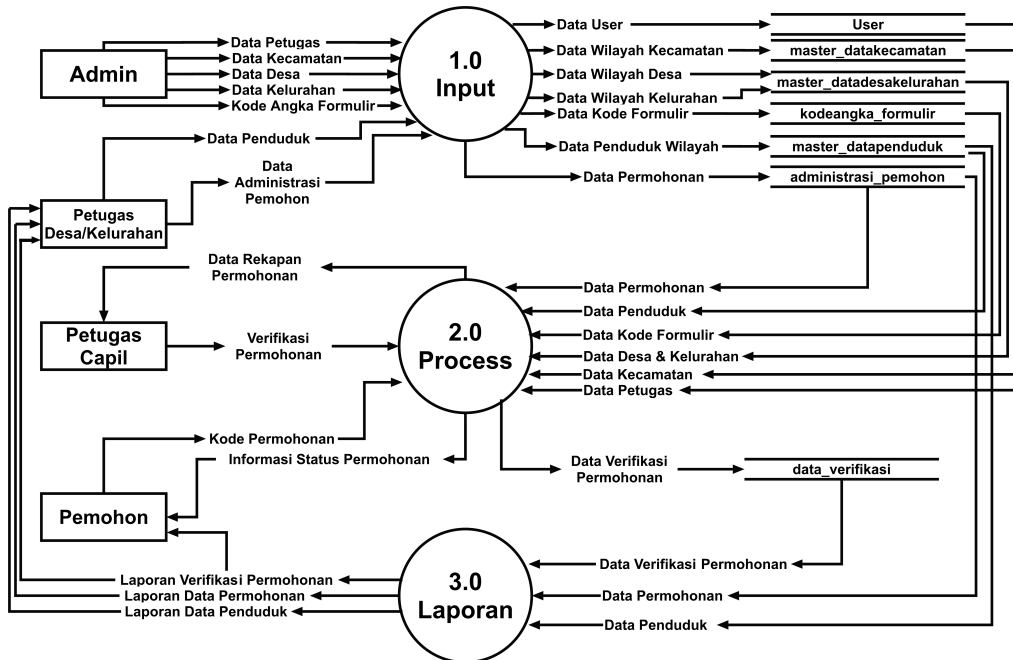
Admin
Data Petugas
Data Kecamatan
Data Desa
Data Kelurahan
Kode Angka Formulir

1.0
Input

Data User
User
Data Wilayah Kecamatan
master_datakecamatan
Data Wilayah Desa
master_datadesakelurahan
Data Wilayah Kelurahan
Data Kode Formulir
kodeangka_formulir
Data Penduduk Wilayah
master_datapenduduk
Data Permohonan
administrasi_pemohon

Data Penduduk
Data Administrasi Pemohon
Petugas Desa/Kelurahan

Data Rekapan Permohonan
Petugas Capil
Verifikasi Permohonan

2.0
Process

Data Permohonan
Data Penduduk
Data Kode Formulir
Data Desa & Kelurahan
Data Kecamatan
Data Petugas

Kode Permohonan
Informasi Status Permohonan
Pemohon
Data Verifikasi Permohonan
data_verifikasi

3.0
Laporan

Data Verifikasi Permohonan
Data Permohonan
Data Penduduk
Laporan Verifikasi Permohonan
Laporan Data Permohonan
Laporan Data Penduduk